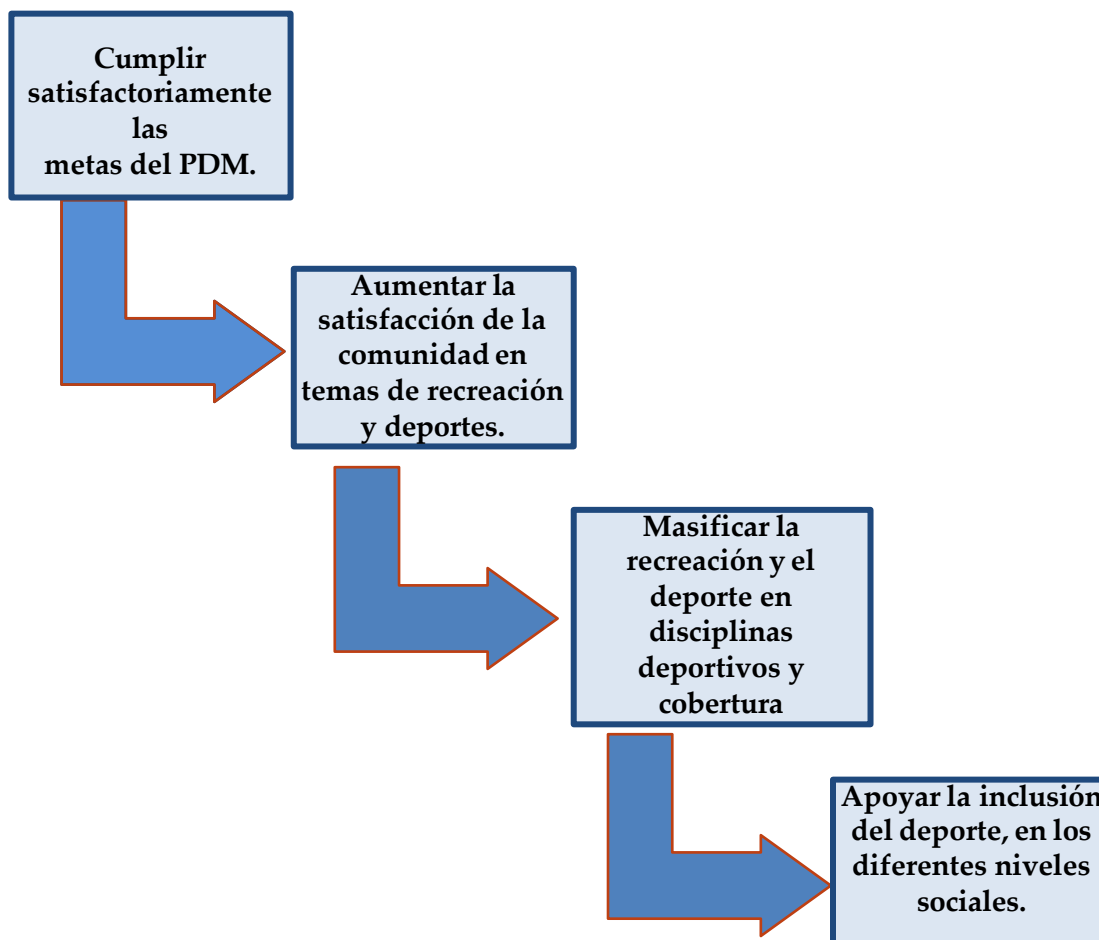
Cumplir satisfactoriamente las metas del PDM.

Aumentar la satisfacción de la comunidad en temas de recreación y deportes.

Masificar la recreación y el deporte en disciplinas deportivos y cobertura

Apoyar la inclusión del deporte, en los diferentes niveles sociales.